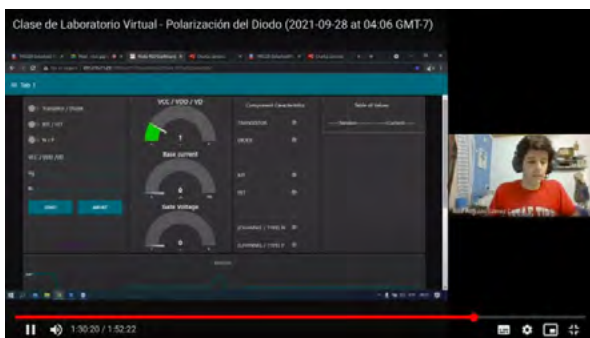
Clase de Laboratorio Virtual - Polarización del Diodo (2021-09-28 at 04:06 GMT-7)

Tab 1

Transistor / Diode

BJT / FET

N / P

VCC / VDD / VD

Base current

Gate Voltage

Component Characteristics

TRANSISTOR

DIODE

BJT

FET

Table of Values

Voltage

Current

1:30:20 / 1:52:22